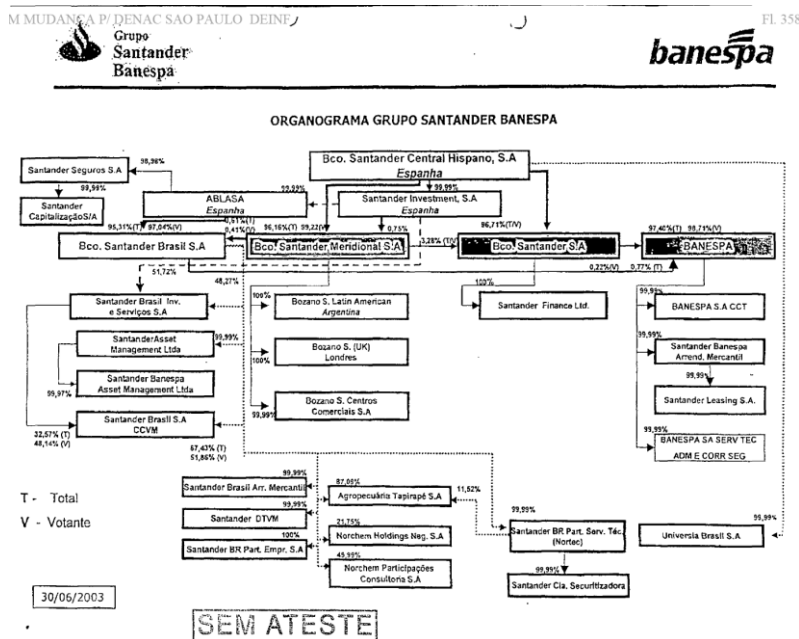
M MUDANCA P/ DENAC SAO PAULO DEINF

Fl. 358

Grupo Santander Banespa

banespa

ORGANOGRAMA GRUPO SANTANDER BANESPA

Bco. Santander Central Hispano, S.A
Espanha

Santander Seguros S.A

98,98%

99,99%

Santander CapitalizaçãoS/A

ABLASA
Espanha

99,99%

99,99%

Santander Investment, S.A
Espanha

95,31%(T) 97,04%(V)

0,51%(T)
0,41%(V)

96,16%(T) 99,22%(V)

0,75%

96,71%(T/V)

97,40%(T) 98,71%(V)

Bco. Santander Brasil S.A

Bco. Santander Meridional S.A

3,28%(T/V)

Bco. Santander S.A

BANESPA

51,72%

48,27%

0,22%(V)

0,77% (T)

100%

Santander Finance Ltd.

Santander Brasil Inv. e Serviços S.A

100%

Bozano S. Latin American
Argentina

99,99%

BANESPA S.A CCT

SantanderAsset Management Ltda

99,99%

Bozano S. (UK)
Londres

100%

99,99%

Santander Banespa Arrend. Mercantil

99,99%

Santander Banespa Asset Management Ltda

99,97%

Santander Leasing S.A.

Bozano S. Centros Comerciais S.A

99,99%

Santander Brasil S.A CCVM

99,99%

BANESPA SA SERV TEC ADM E CORR SEG

32,57% (T)
48,14% (V)

67,43% (T)
51,86% (V)

99,99%

Santander Brasil Arr. Mercantil

87,09%

Agropecuária Tapirapé S.A

11,52%

T - Total

V - Votante

99,99%

Santander DTVM

21,75%

Norchem Holdings Neg. S.A

99,99%

Santander BR Part. Serv. Téc. (Nortec)

99,99%

Universia Brasil S.A

100%

Santander BR Part. Empr. S.A

45,99%

Norchem Participações Consultoria S.A

99,99%

Santander Cia. Securitizadora

30/06/2003

SEM ATESTE